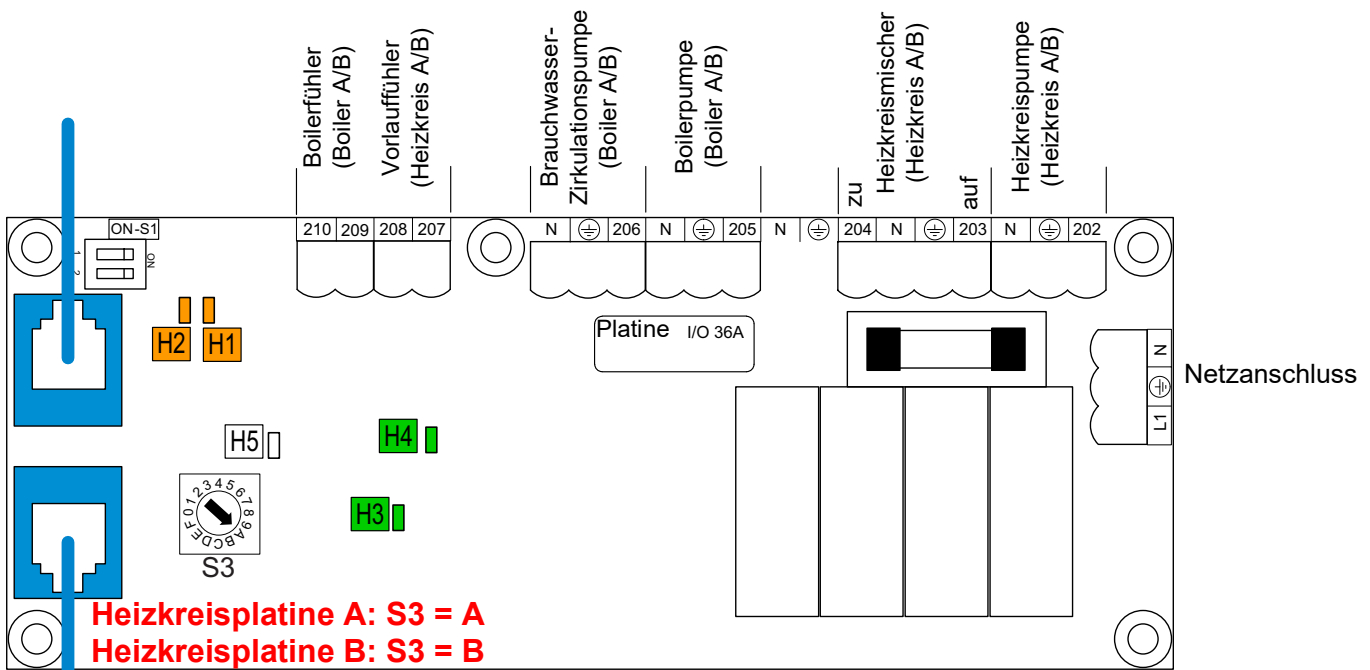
Boilerfühler (Boiler A/B)
Vorlauffühler (Heizkreis A/B)
Brauchwasser-Zirkulationspumpe (Boiler A/B)
Boilerpumpe (Boiler A/B)
zu Heizkreismischer (Heizkreis A/B) auf
Heizkreispumpe (Heizkreis A/B)

ON-S1
1 2 ON

| 210 | 209 | 208 | 207 |
|---|---|---|---|

| N | ⏚ | 206 | N | ⏚ | 205 | N | ⏚ | 204 | N | ⏚ | 203 | N | ⏚ | 202 |
|---|---|---|---|---|---|---|---|---|---|---|---|---|---|---|

H2 H1

Platine I/O 36A

N
⏚
L1

Netzanschluss

H5
H4
H3

0 1 2 3 4 5 6 7 8 9 A B C D E F

S3

Heizkreisplatine A: S3 = A
Heizkreisplatine B: S3 = B